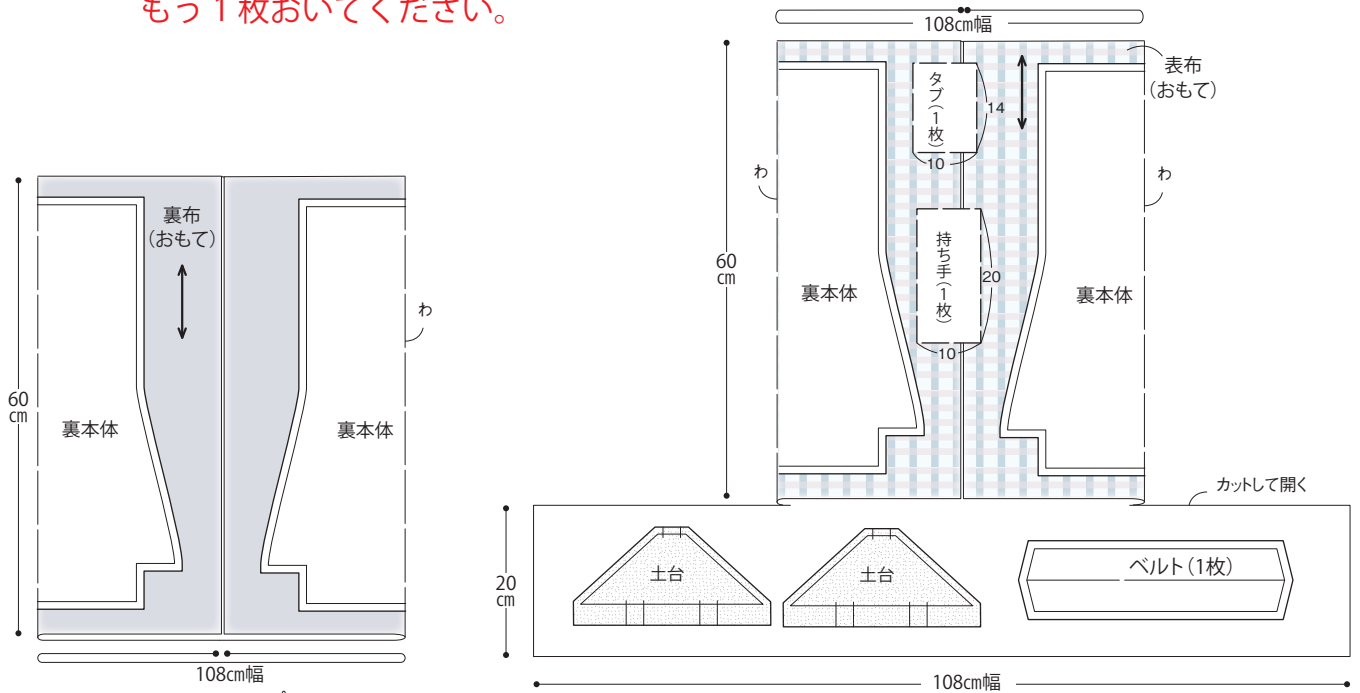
もう１枚おいてください。

裏布
（おもて）

60
cm

裏本体

裏本体

わ

108cm幅

108cm幅

表布
（おもて）

タブ（1枚）

14

10

わ

わ

60
cm

持ち手（1枚）

20

10

裏本体

裏本体

カットして開く

20
cm

土台

土台

ベルト（1枚）

108cm幅